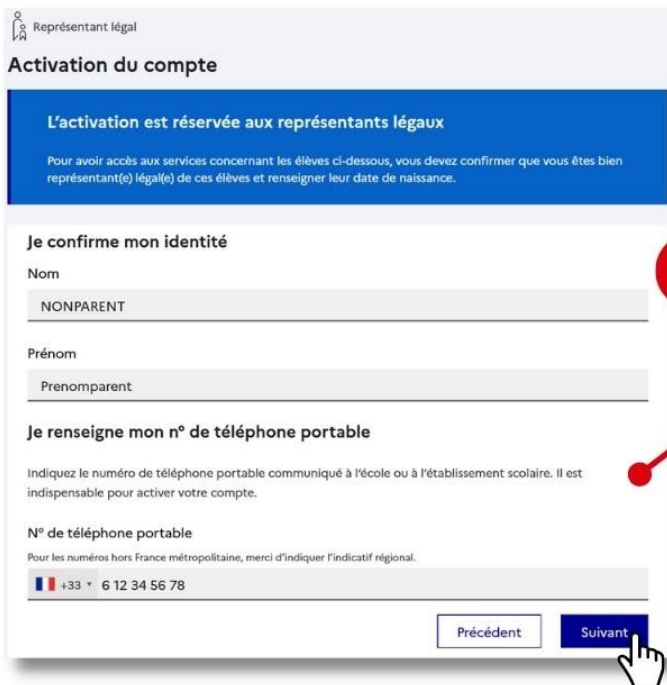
Représentant légal

Activation du compte

L'activation est réservée aux représentants légaux

Pour avoir accès aux services concernant les élèves ci-dessous, vous devez confirmer que vous êtes bien représentant(e) légal(e) de ces élèves et renseigner leur date de naissance.

Je confirme mon identité

Nom

NONPARENT

Prénom

Prenomparent

Je renseigne mon n° de téléphone portable

Indiquez le numéro de téléphone portable communiqué à l'école ou à l'établissement scolaire. Il est indispensable pour activer votre compte.

N° de téléphone portable

Pour les numéros hors France métropolitaine, merci d'indiquer l'indicatif régional.

+33 6 12 34 56 78

Précédent

Suivant